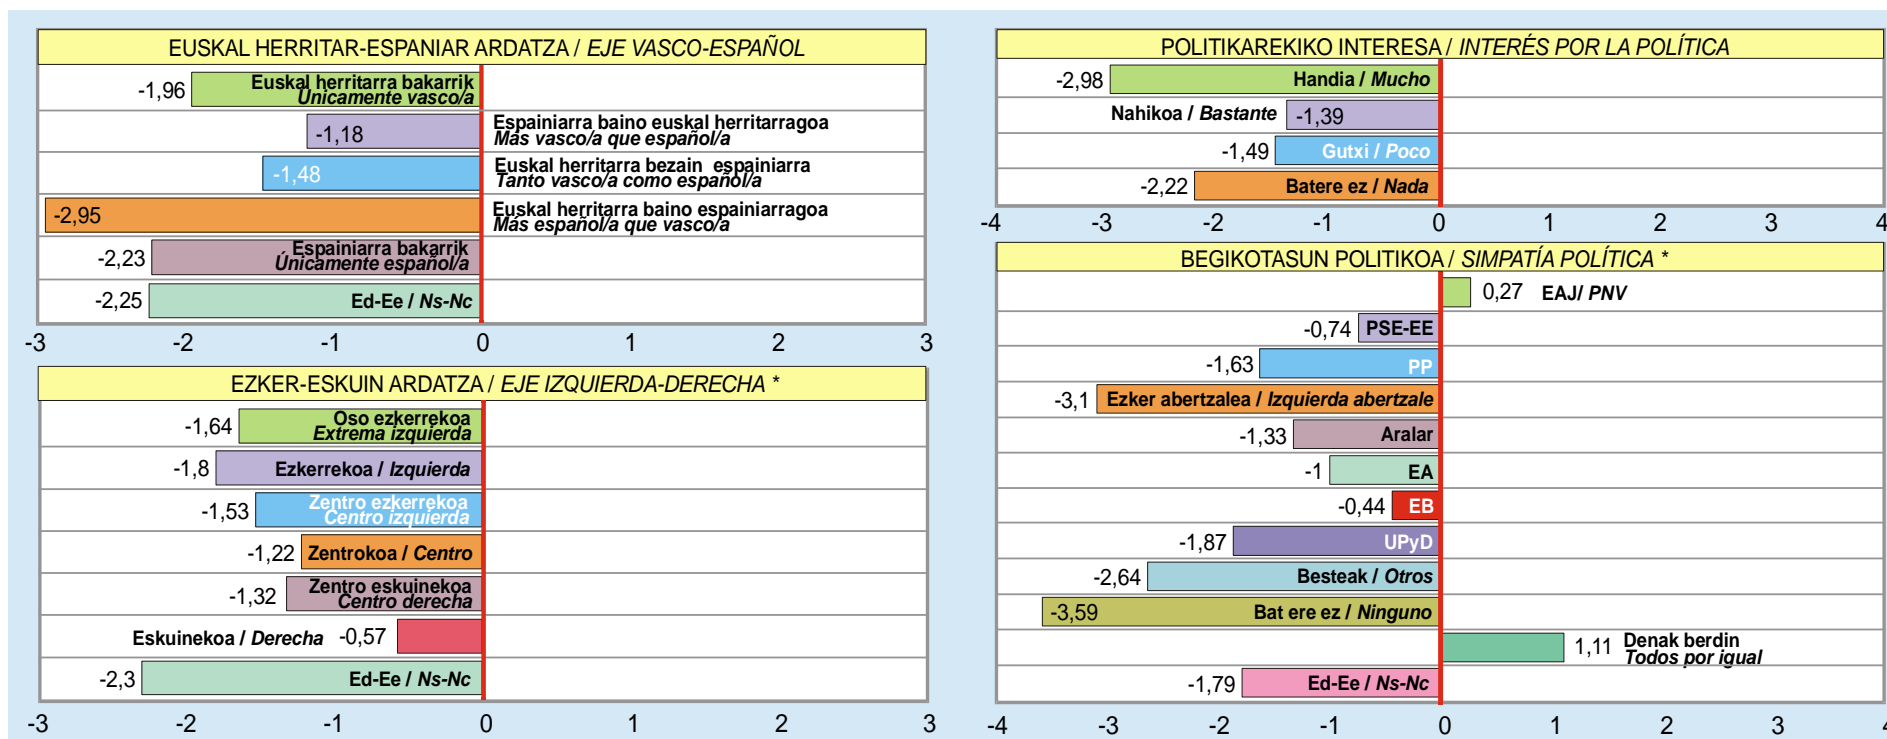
EUSKAL HERRITAR-ESPANIAR ARDATZA / *EJE VASCO-ESPAÑOL*

-1,96 Euskal herritarra bakarrik *Únicamente vasco/a*
-1,18 Espainiarra baino euskal herritarragoa *Más vasco/a que español/a*
-1,48 Euskal herritarra bezain espainiarra *Tanto vasco/a como español/a*
-2,95 Euskal herritarra baino espainiarragoa *Más español/a que vasco/a*
-2,23 Espainiarra bakarrik *Únicamente español/a*
-2,25 Ed-Ee / *Ns-Nc*

-3 -2 -1 0 1 2 3

EZKER-ESKUIN ARDATZA / *EJE IZQUIERDA-DERECHA* *

-1,64 Oso ezkerrekoa *Extrema izquierda*
-1,8 Ezkerrekoa / *Izquierda*
-1,53 Zentro ezkerrekoa *Centro izquierda*
-1,22 Zentrokoa / *Centro*
-1,32 Zentro eskuinekoa *Centro derecha*
Eskuinekoa / *Derecha* -0,57
-2,3 Ed-Ee / *Ns-Nc*

-3 -2 -1 0 1 2 3

POLITIKAREKIKO INTERESA / *INTERÉS POR LA POLÍTICA*

-2,98 Handia / *Mucho*
Nahikoa / *Bastante* -1,39
-1,49 Gutxi / *Poco*
-2,22 Batere ez / *Nada*

-4 -3 -2 -1 0 1 2 3 4

BEGIKOTASUN POLITIKOA / *SIMPATÍA POLÍTICA* *

0,27 EAJ/ *PNV*
-0,74 PSE-EE
-1,63 PP
-3,1 Ezker abertzalea / *Izquierda abertzale*
-1,33 Aralar
-1 EA
-0,44 EB
-1,87 UPyD
-2,64 Besteak / *Otros*
-3,59 Bat ere ez / *Ninguno*
1,11 Denak berdin *Todos por igual*
-1,79 Ed-Ee / *Ns-Nc*

-4 -3 -2 -1 0 1 2 3 4